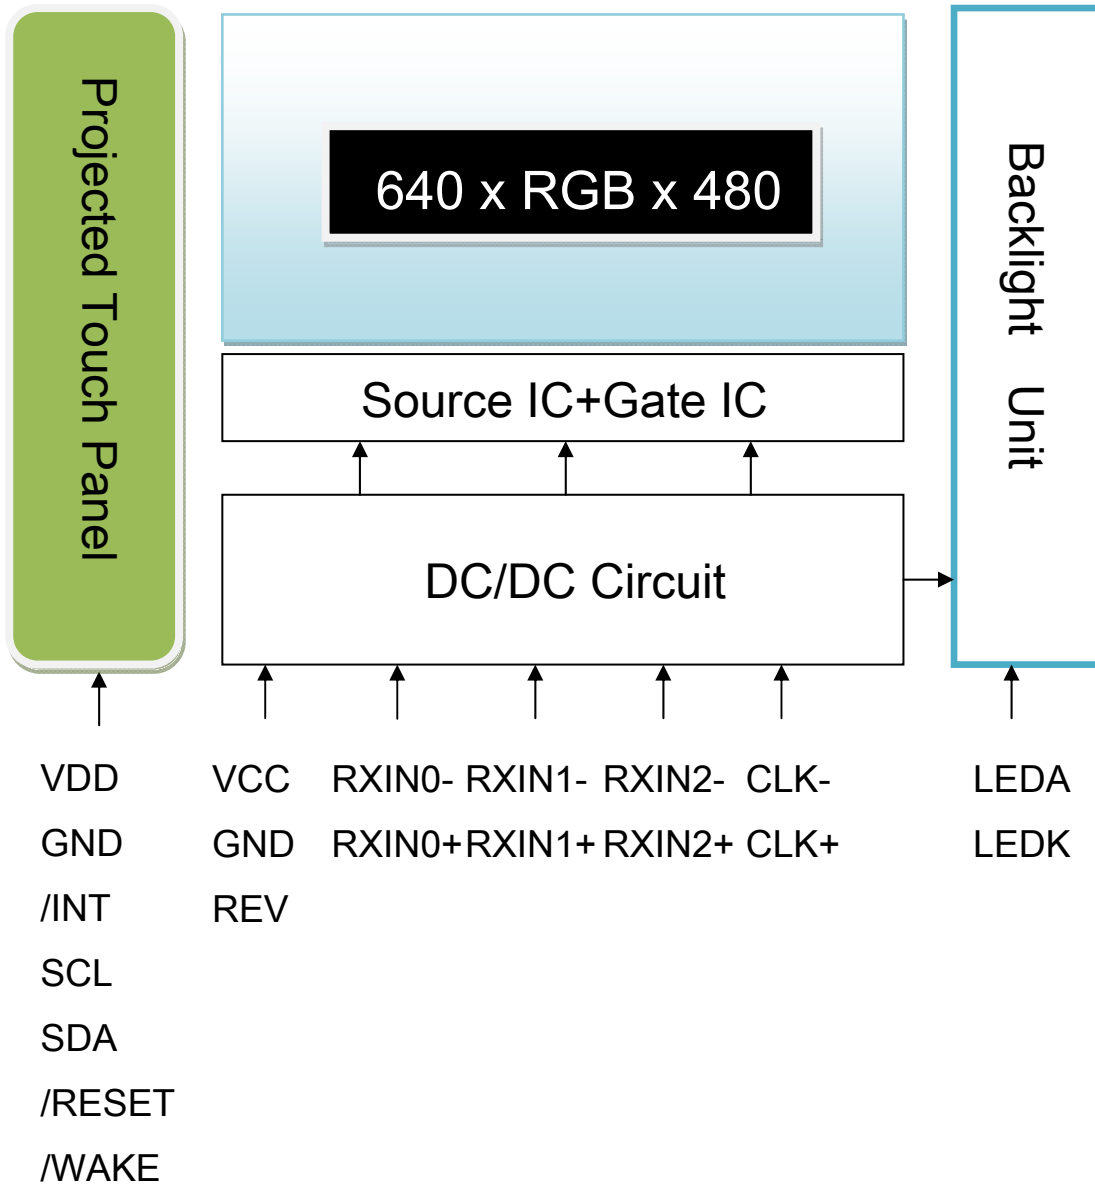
Projected Touch Panel

640 x RGB x 480

Backlight Unit

Source IC+Gate IC

DC/DC Circuit

VDD
GND
/INT
SCL
SDA
/RESET
/WAKE

VCC
GND
REV

RXIN0- RXIN0+

RXIN1- RXIN1+

RXIN2- RXIN2+

CLK- CLK+

LEDA
LEDK